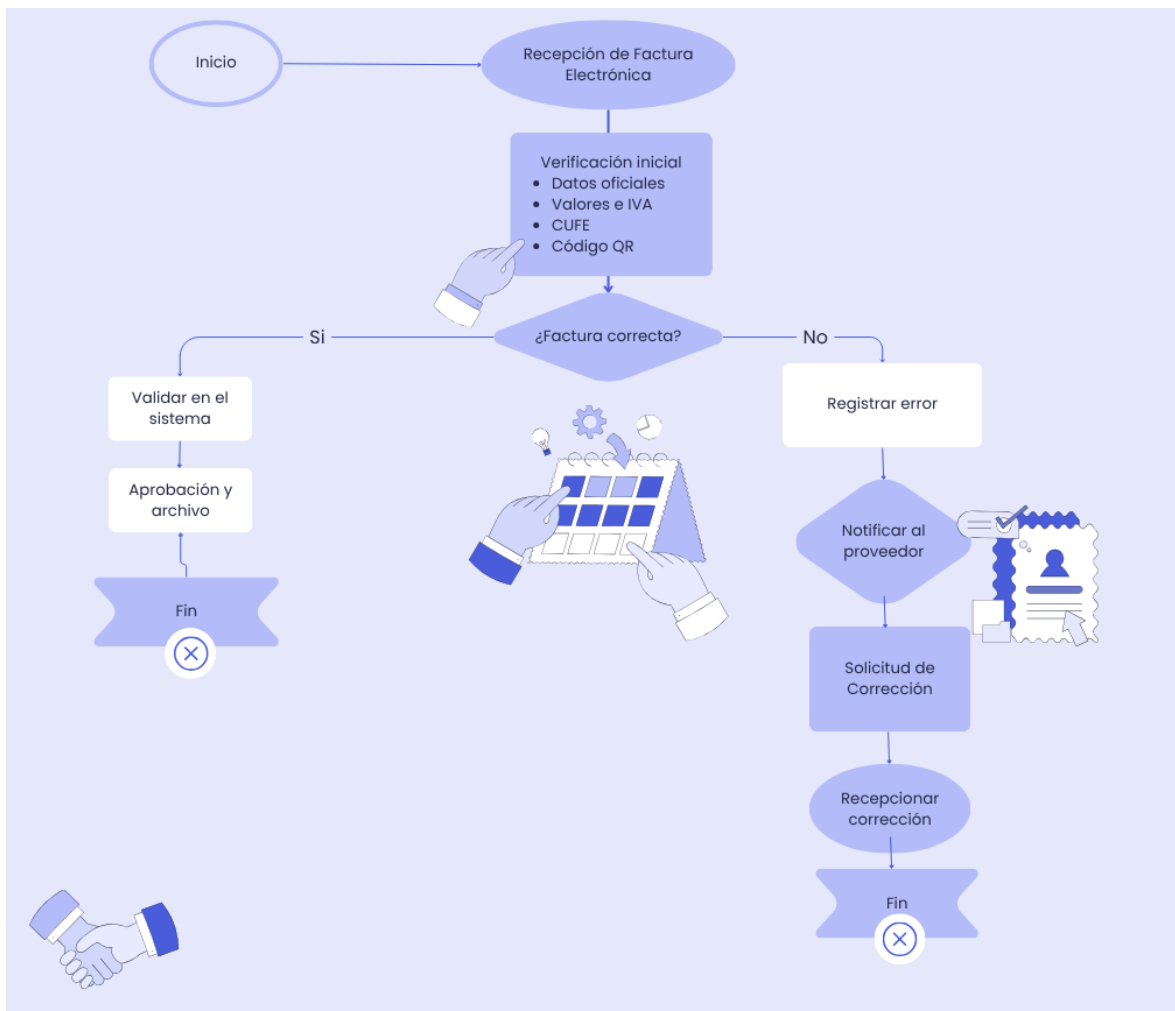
Inicio

Recepción de Factura Electrónica

Verificación inicial
- Datos oficiales
- Valores e IVA
- CUFE
- Código QR

¿Factura correcta?

Si

No

Validar en el sistema

Aprobación y archivo

Fin

Registrar error

Notificar al proveedor

Solicitud de Corrección

Recepcionar corrección

Fin